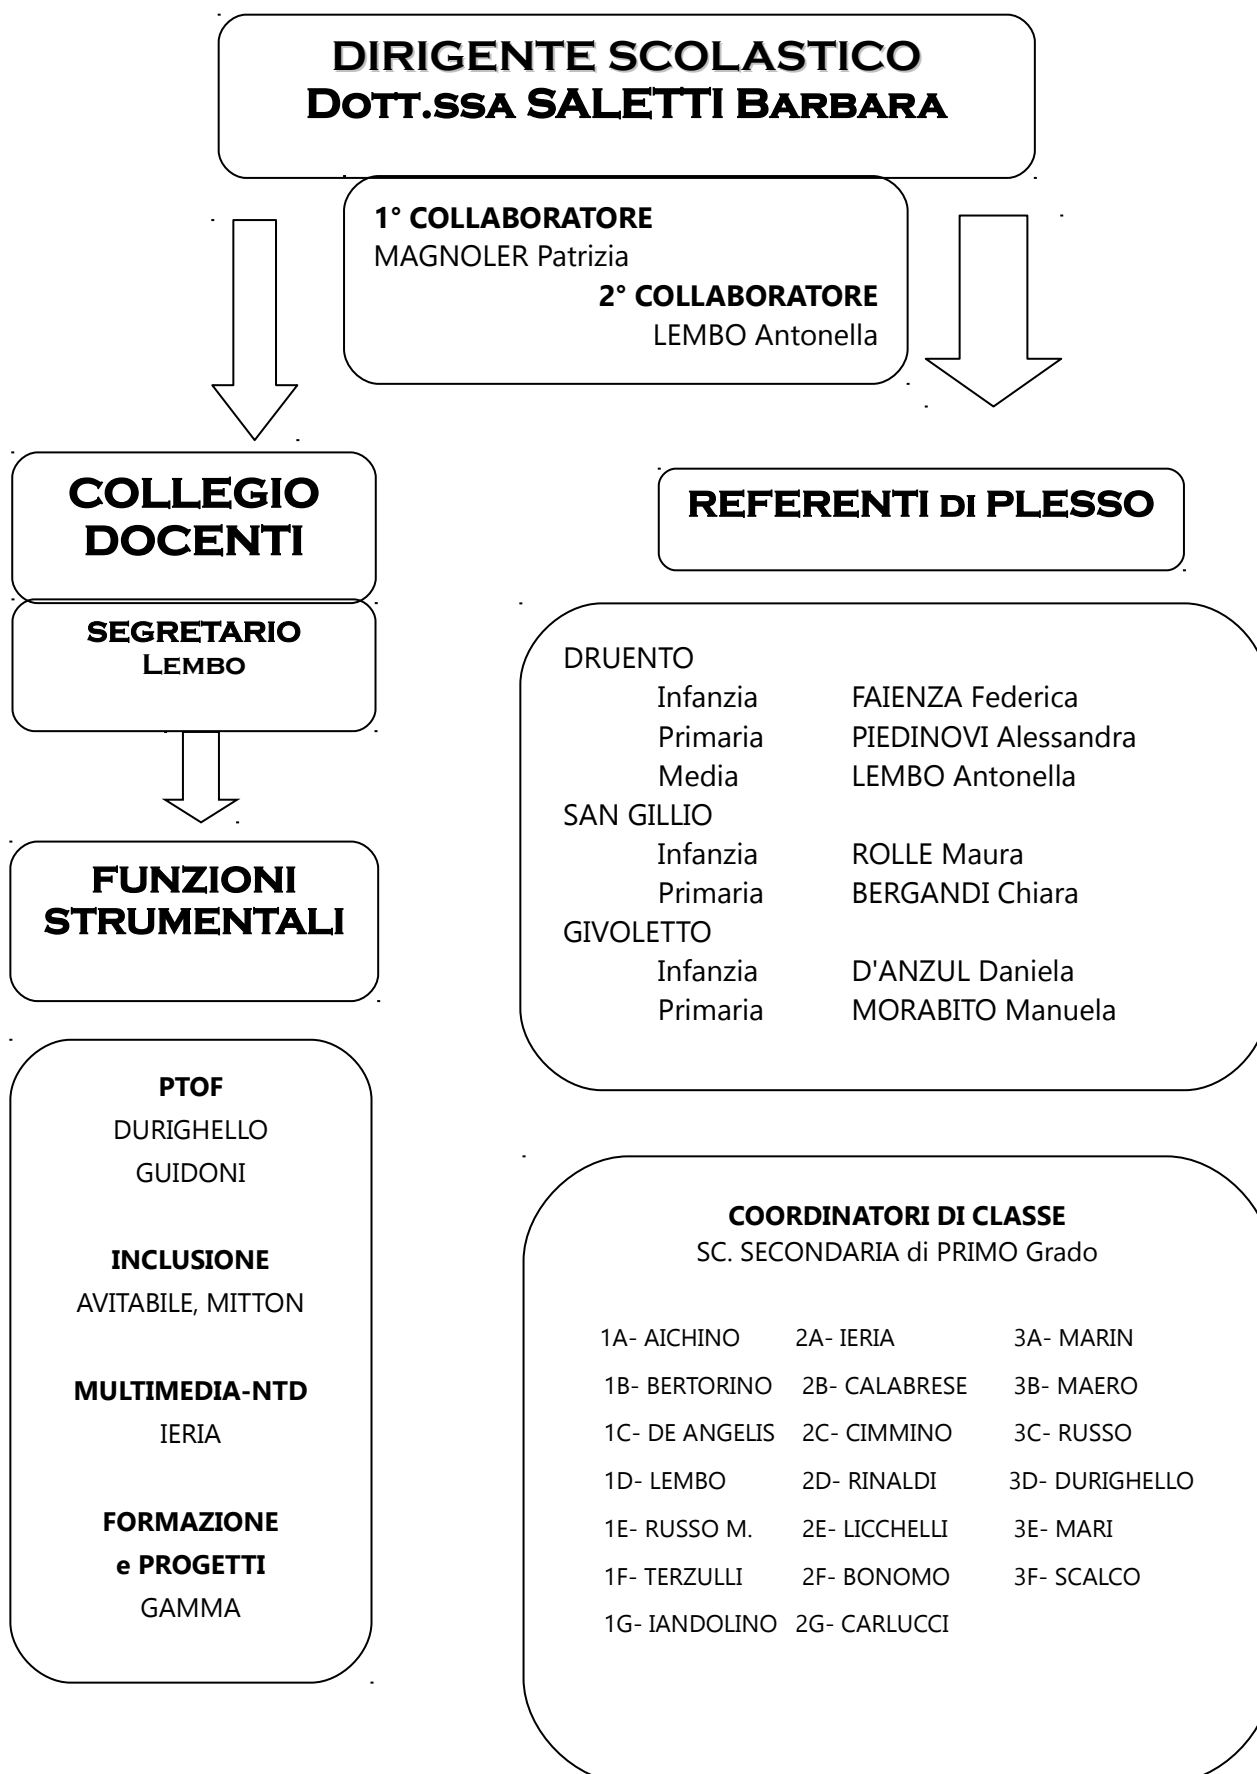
DIRIGENTE SCOLASTICO
Dott.ssa SALETTI Barbara

1° COLLABORATORE
MAGNOLER Patrizia
2° COLLABORATORE
LEMBO Antonella

COLLEGIO DOCENTI

SEGRETARIO
Lembo

FUNZIONI STRUMENTALI

PTOF
DURIGHELLO
GUIDONI

INCLUSIONE
AVITABILE, MITTON

MULTIMEDIA-NTD
IERIA

FORMAZIONE
e PROGETTI
GAMMA

REFERENTI di PLESSO

DRUENTO
Infanzia FAIENZA Federica
Primaria PIEDINOVI Alessandra
Media LEMBO Antonella
SAN GILLIO
Infanzia ROLLE Maura
Primaria BERGANDI Chiara
GIVOLETTO
Infanzia D'ANZUL Daniela
Primaria MORABITO Manuela

COORDINATORI DI CLASSE
SC. SECONDARIA di PRIMO Grado

| | | |
|---|---|---|
| 1A- AICHINO | 2A- IERIA | 3A- MARIN |
| 1B- BERTORINO | 2B- CALABRESE | 3B- MAERO |
| 1C- DE ANGELIS | 2C- CIMMINO | 3C- RUSSO |
| 1D- LEMBO | 2D- RINALDI | 3D- DURIGHELLO |
| 1E- RUSSO M. | 2E- LICCHELLI | 3E- MARI |
| 1F- TERZULLI | 2F- BONOMO | 3F- SCALCO |
| 1G- IANDOLINO | 2G- CARLUCCI | |